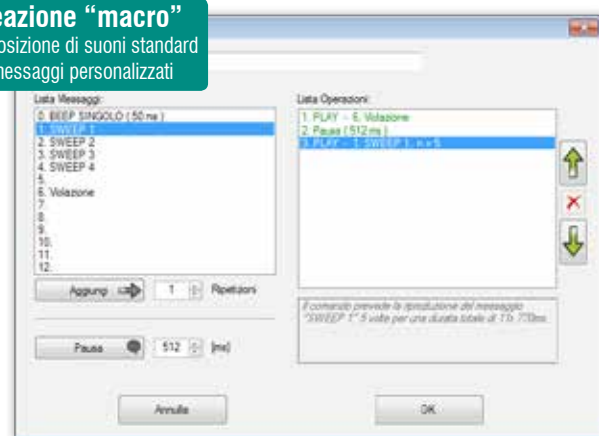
eazione "macro"
osizione di suoni standard
messaggi personalizzati

Lista Messaggi:
0. BEEP SINGOLO ( 50 ms )
1. SWEEP 1
2. SWEEP 2
3. SWEEP 3
4. SWEEP 4
5.
6. Violazione
7.
8.
9.
10.
11.
12.

Aggiungi 1 Ripetizioni

Pausa 512 (ms)

Lista Operazioni:
1. PLAY - 6. Violazione
2. Pausa ( 512 ms )
3. PLAY - 1. SWEEP 1 - n x 5

Il comando prevede la riproduzione del messaggio "SWEEP 1" 5 volte per una durata totale di 11s 770ms.

Annulla

OK